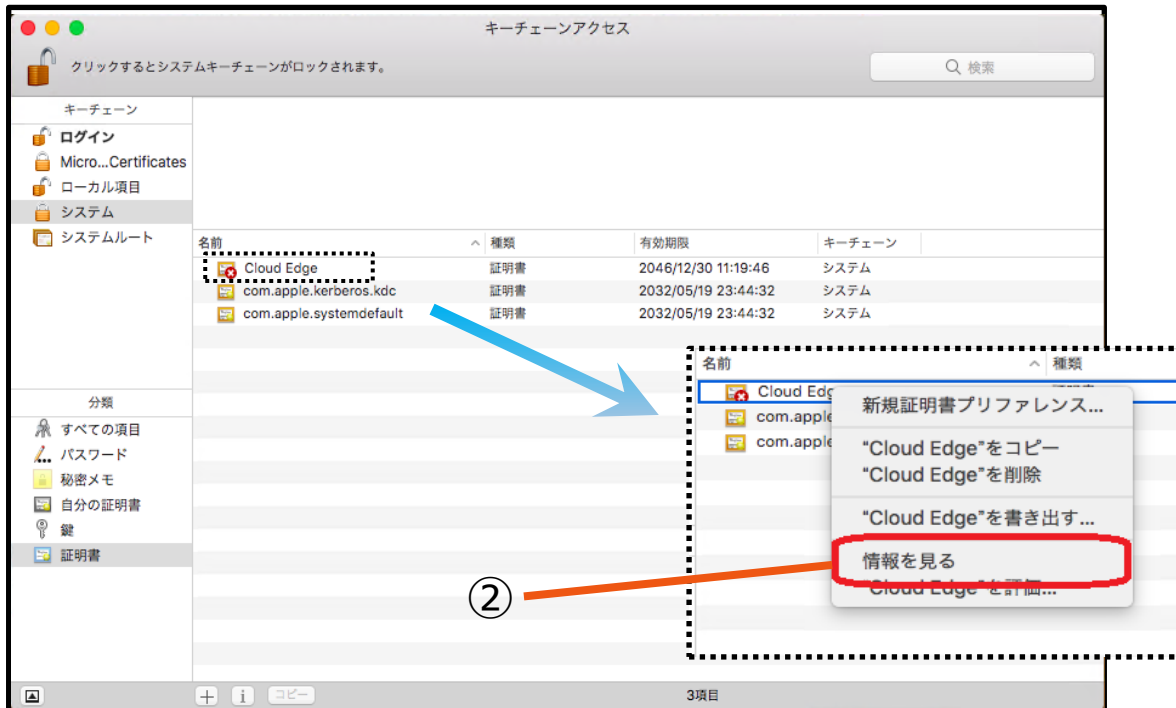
キーチェーンアクセス

クリックするとシステムキーチェーンがロックされます。

検索

キーチェーン
ログイン
Micro...Certificates
ローカル項目
システム
システムルート

| 名前 | 種類 | 有効期限 | キーチェーン |
|---|---|---|---|
| Cloud Edge | 証明書 | 2046/12/30 11:19:46 | システム |
| com.apple.kerberos.kdc | 証明書 | 2032/05/19 23:44:32 | システム |
| com.apple.systemdefault | 証明書 | 2032/05/19 23:44:32 | システム |

分類
すべての項目
パスワード
秘密メモ
自分の証明書
鍵
証明書

名前
種類
Cloud Edg
com.apple
com.apple

新規証明書プリファレンス...
“Cloud Edge”をコピー
“Cloud Edge”を削除
“Cloud Edge”を書き出す...
情報を見る
“Cloud Edge”を評価...

②

コピー
3項目